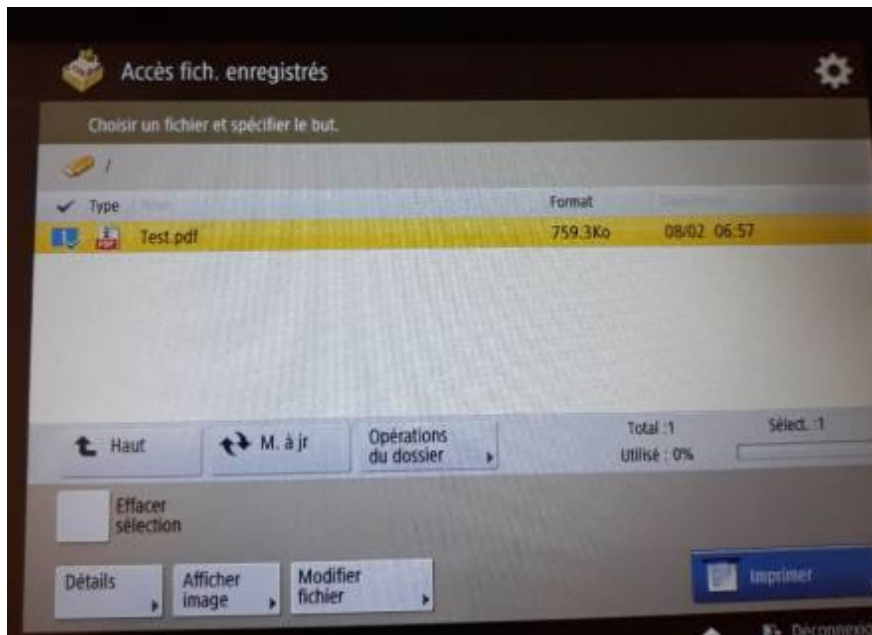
Accès fich. enregistrés

Choisir un fichier et spécifier le but.

/

Type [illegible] | Format | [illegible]

Test.pdf | 759.3Ko | 08/02 06:57

Haut

M. à jr

Opérations du dossier

Total :1

Utilisé : 0%

Sélect. :1

Effacer sélection

Détails

Afficher image

Modifier fichier

Imprimer

Déconnexio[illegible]